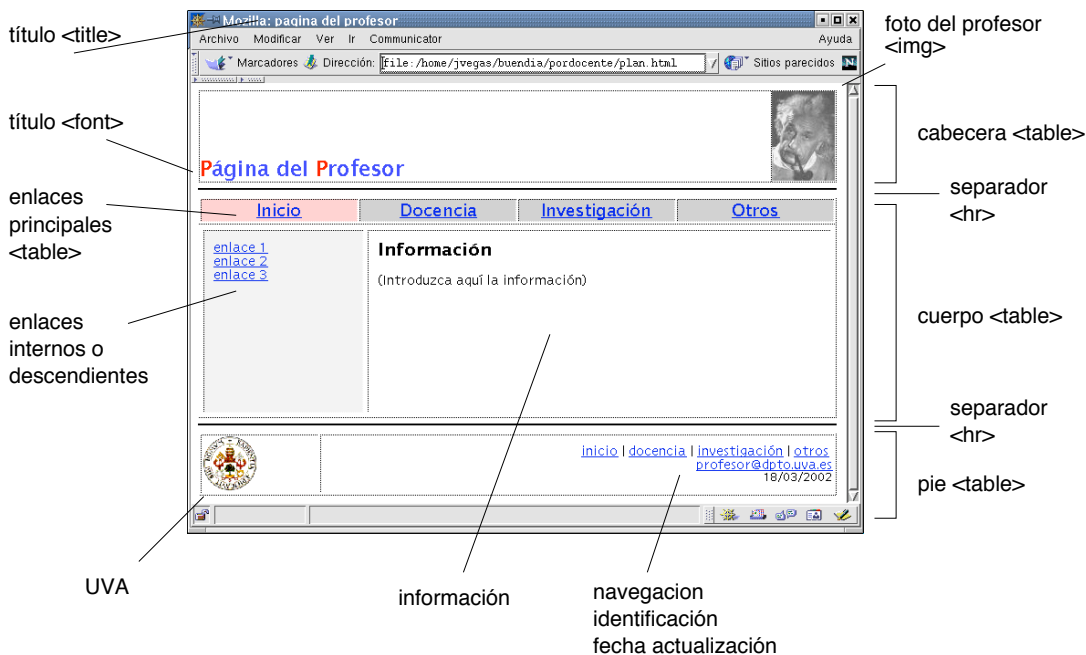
título <title>

Mozilla: pagina del profesor

Archivo Modificar Ver Ir Communicator Ayuda

Marcadores Dirección: file:/home/jvegas/buendia/pordocente/plan.html Sitios parecidos

foto del profesor <img>

título <font>

Página del Profesor

cabecera <table>

separador <hr>

enlaces principales <table>

Inicio | Docencia | Investigación | Otros

enlace 1
enlace 2
enlace 3

Información

(Introduzca aquí la información)

enlaces internos o descendientes

cuerpo <table>

separador <hr>

inicio | docencia | investigación | otros
profesor@dpto.uva.es
18/03/2002

pie <table>

UVA

información

navegacion
identificación
fecha actualización